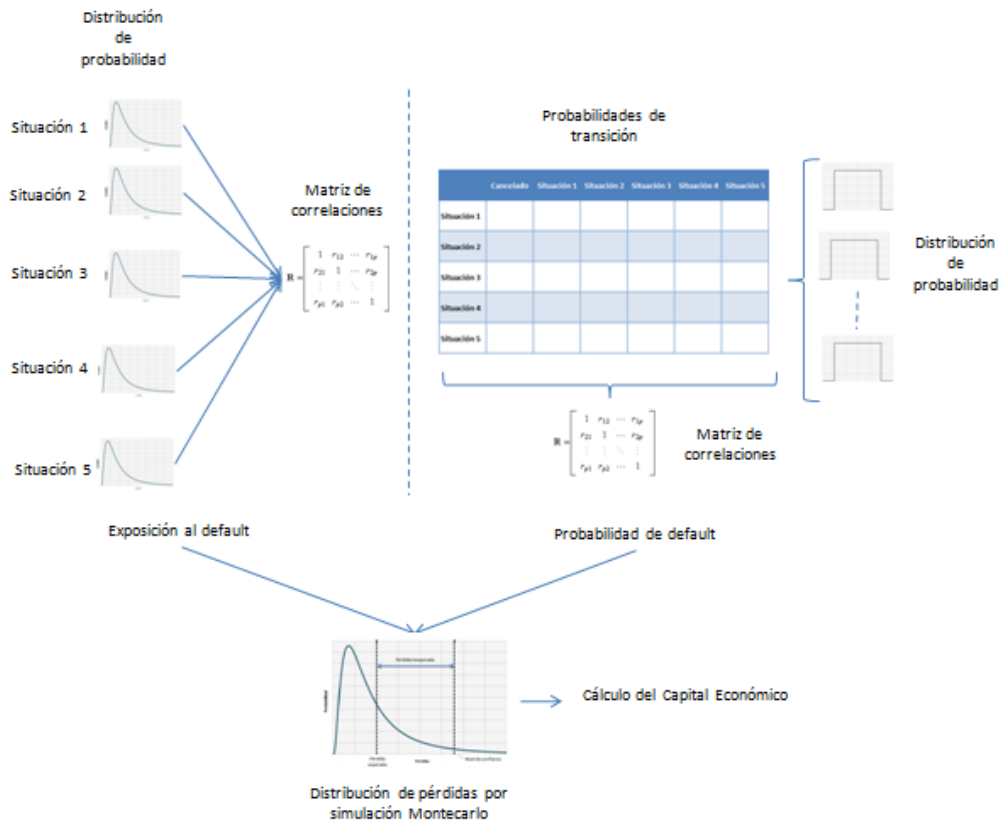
Distribución de probabilidad

Situación 1

Situación 2

Situación 3

Situación 4

Situación 5

Matriz de correlaciones

$\mathbf{R} = \begin{bmatrix} 1 & r_{12} & \cdots & r_{1p} \\ r_{21} & 1 & \cdots & r_{2p} \\ \vdots & \vdots & \ddots & \vdots \\ r_{p1} & r_{p2} & \cdots & 1 \end{bmatrix}$

Probabilidades de transición

| | Cancelado | Situación 1 | Situación 2 | Situación 3 | Situación 4 | Situación 5 |
|---|---|---|---|---|---|---|
| Situación 1 | | | | | | |
| Situación 2 | | | | | | |
| Situación 3 | | | | | | |
| Situación 4 | | | | | | |
| Situación 5 | | | | | | |

Distribución de probabilidad

$\mathbf{R} = \begin{bmatrix} 1 & r_{12} & \cdots & r_{1p} \\ r_{21} & 1 & \cdots & r_{2p} \\ \vdots & \vdots & \ddots & \vdots \\ r_{p1} & r_{p2} & \cdots & 1 \end{bmatrix}$

Matriz de correlaciones

Exposición al default

Probabilidad de default

Cálculo del Capital Económico

Distribución de pérdidas por simulación Montecarlo